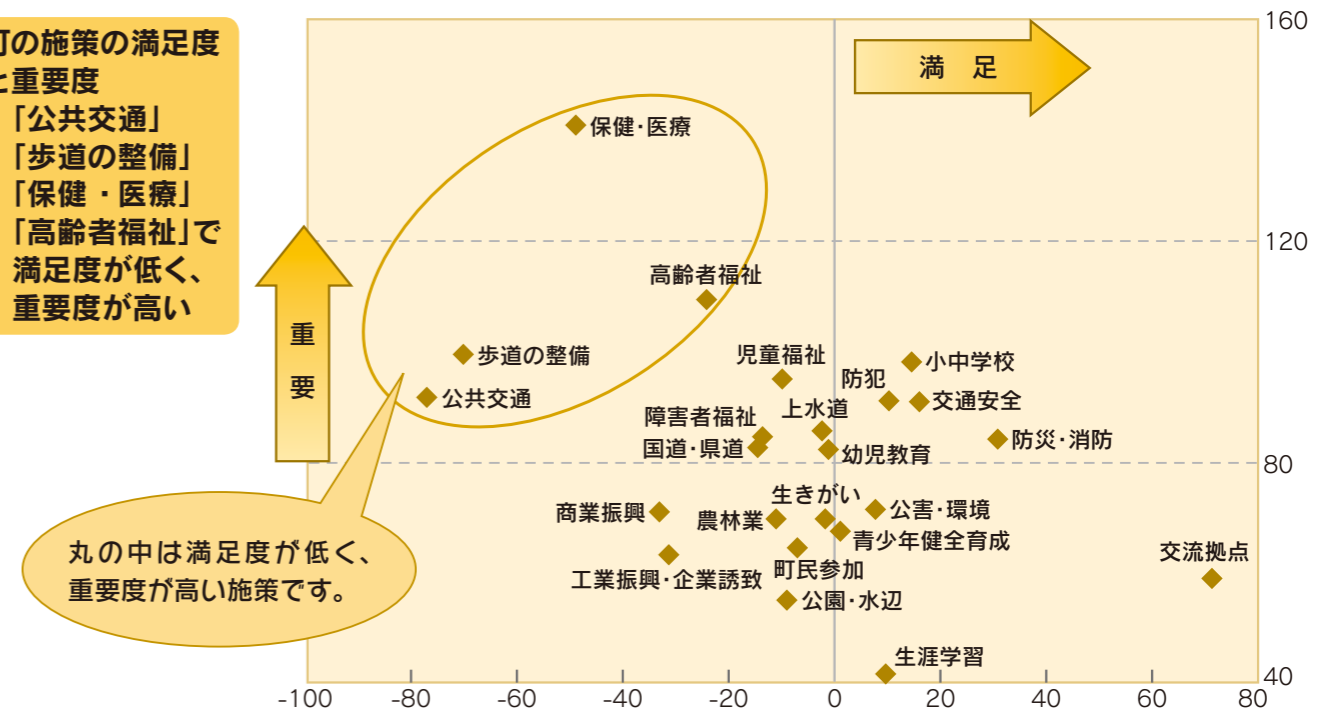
町の施策の満足度と重要度
「公共交通」
「歩道の整備」
「保健・医療」
「高齢者福祉」で満足度が低く、重要度が高い

満足

重要

保健・医療
高齢者福祉
歩道の整備
公共交通
児童福祉
小中学校
防犯
交通安全
上水道
障害者福祉
国道・県道
幼児教育
防災・消防
生きがい
商業振興
農林業
公害・環境
青少年健全育成
交流拠点
町民参加
工業振興・企業誘致
公園・水辺
生涯学習

丸の中は満足度が低く、重要度が高い施策です。

160
120
80
40
-100
-80
-60
-40
-20
0
20
40
60
80